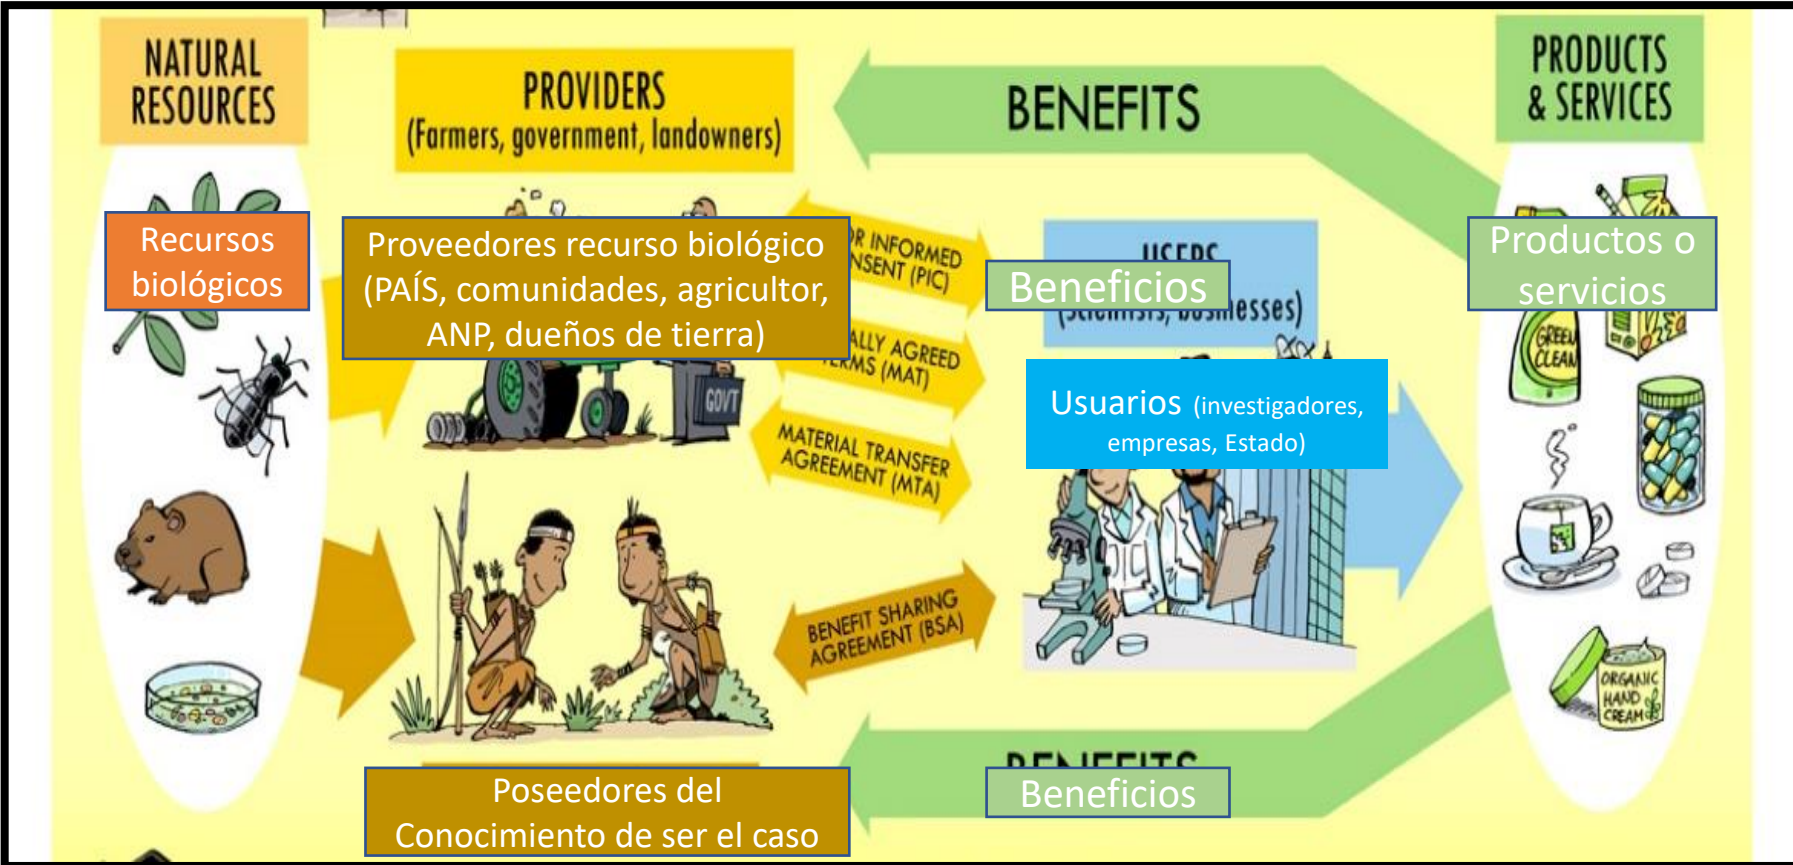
NATURAL RESOURCES

PROVIDERS
(Farmers, government, landowners)

BENEFITS

PRODUCTS & SERVICES

Recursos biológicos

Proveedores recurso biológico (PAÍS, comunidades, agricultor, ANP, dueños de tierra)

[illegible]R INFORMED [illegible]NSENT (PIC)

Beneficios

USERS
([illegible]esses)

Productos o servicios

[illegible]ALLY AGREED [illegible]ERMS (MAT)

GOVT

Usuarios (investigadores, empresas, Estado)

MATERIAL TRANSFER AGREEMENT (MTA)

GREEN CLEAN

BENEFIT SHARING AGREEMENT (BSA)

ORGANIC HAND CREAM

Poseedores del Conocimiento de ser el caso

Beneficios